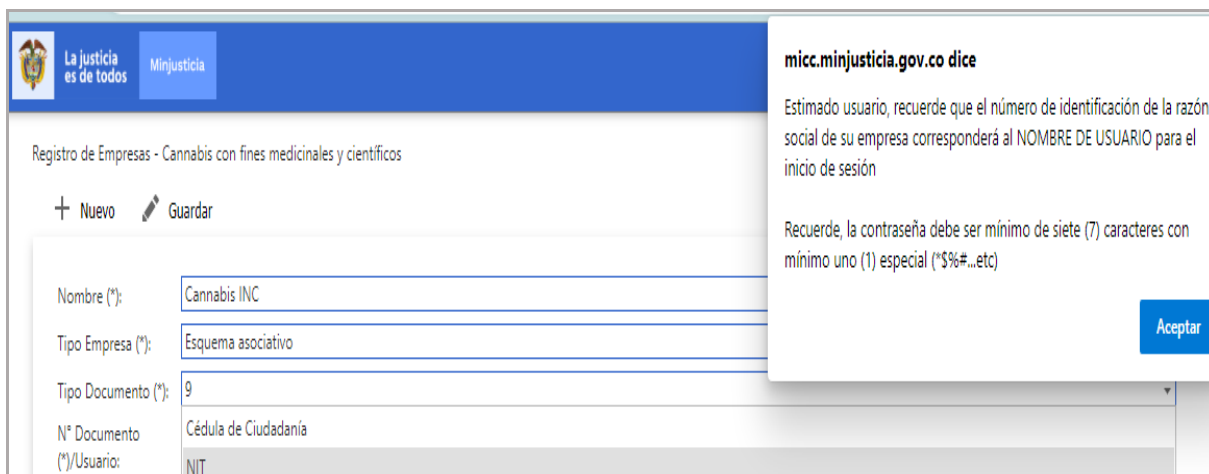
La justicia es de todos

Minjusticia

Registro de Empresas - Cannabis con fines medicinales y científicos

+ Nuevo Guardar

Nombre (*): Cannabis INC

Tipo Empresa (*): Esquema asociativo

Tipo Documento (*): 9

N° Documento (*)/Usuario: Cédula de Ciudadanía

NIT

micc.minjusticia.gov.co dice

Estimado usuario, recuerde que el número de identificación de la razón social de su empresa corresponderá al NOMBRE DE USUARIO para el inicio de sesión

Recuerde, la contraseña debe ser mínimo de siete (7) caracteres con mínimo uno (1) especial (*$%#...etc)

Aceptar